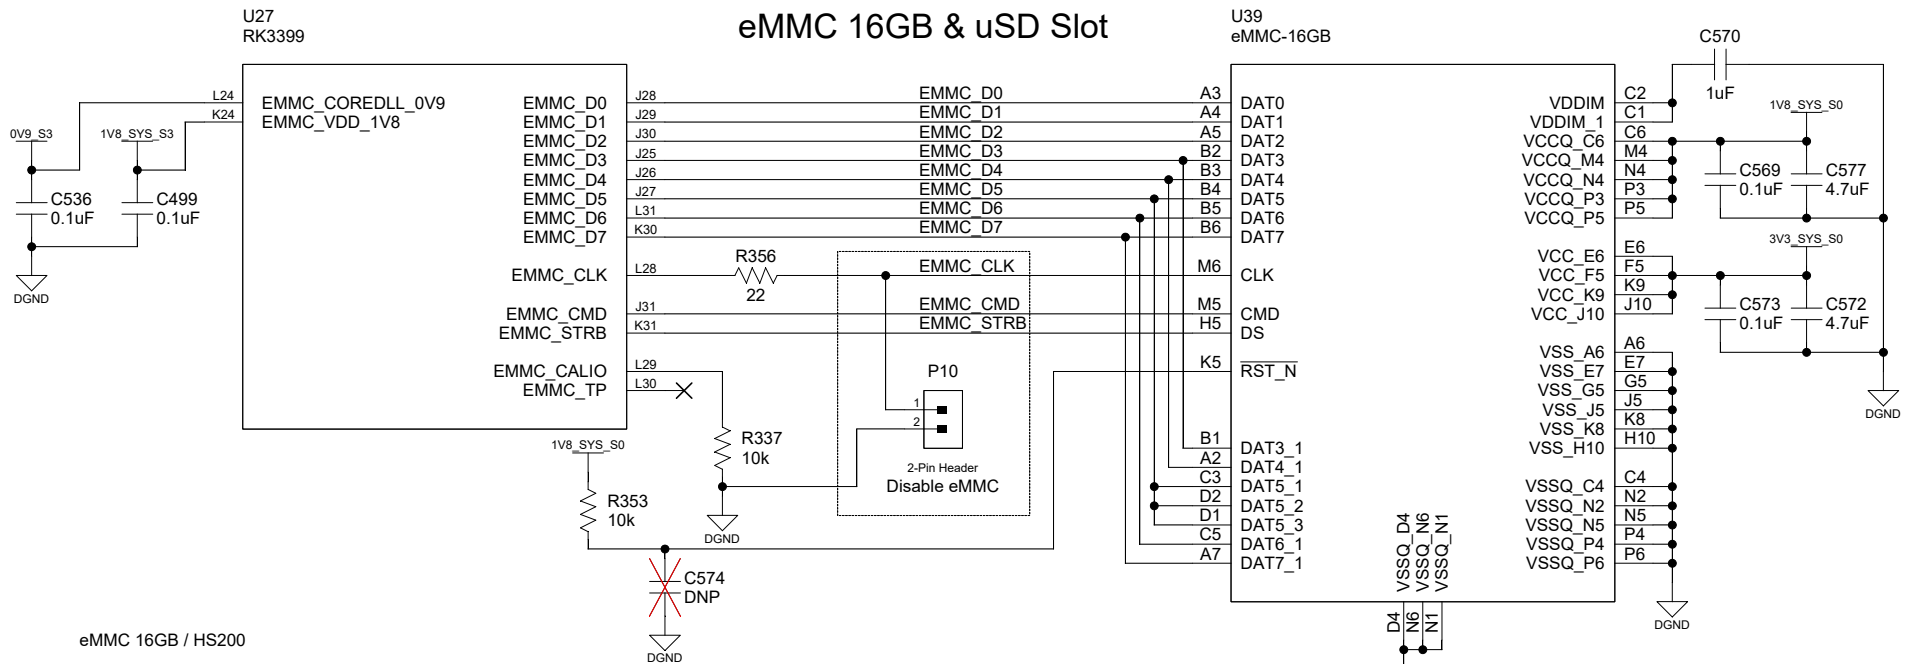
eMMC 16GB & uSD Slot

U27
RK3399

U39
eMMC-16GB

C570
1uF

0V9_S3
1V8_SYS_S3
C536
0.1uF
C499
0.1uF
DGND

L24
K24
EMMC_COREDLL_0V9
EMMC_VDD_1V8

EMMC_D0
EMMC_D1
EMMC_D2
EMMC_D3
EMMC_D4
EMMC_D5
EMMC_D6
EMMC_D7
EMMC_CLK
EMMC_CMD
EMMC_STRB
EMMC_CALIO
EMMC_TP

J28
J29
J30
J25
J26
J27
L31
K30
L28
J31
K31
L29
L30

EMMC_D0
EMMC_D1
EMMC_D2
EMMC_D3
EMMC_D4
EMMC_D5
EMMC_D6
EMMC_D7
R356
22
EMMC_CLK
EMMC_CMD
EMMC_STRB

P10
1
2
2-Pin Header
Disable eMMC

R337
10k
DGND
1V8_SYS_S0
R353
10k
C574
DNP
DGND

A3
A4
A5
B2
B3
B4
B5
B6
M6
M5
H5
K5
B1
A2
C3
D2
D1
C5
A7

DAT0
DAT1
DAT2
DAT3
DAT4
DAT5
DAT6
DAT7
CLK
CMD
DS
RST_N
DAT3_1
DAT4_1
DAT5_1
DAT5_2
DAT5_3
DAT6_1
DAT7_1

VSSQ_D4
VSSQ_N6
VSSQ_N1
D4
N6
N1

VDDIM
VDDIM_1
VCCQ_C6
VCCQ_M4
VCCQ_N4
VCCQ_P3
VCCQ_P5
VCC_E6
VCC_F5
VCC_K9
VCC_J10
VSS_A6
VSS_E7
VSS_G5
VSS_J5
VSS_K8
VSS_H10
VSSQ_C4
VSSQ_N2
VSSQ_N5
VSSQ_P4
VSSQ_P6

C2
C1
C6
M4
N4
P3
P5
E6
F5
K9
J10
A6
E7
G5
J5
K8
H10
C4
N2
N5
P4
P6

DGND

1V8_SYS_S0
C569
0.1uF
C577
4.7uF
3V3_SYS_S0
C573
0.1uF
C572
4.7uF
DGND

eMMC 16GB / HS200